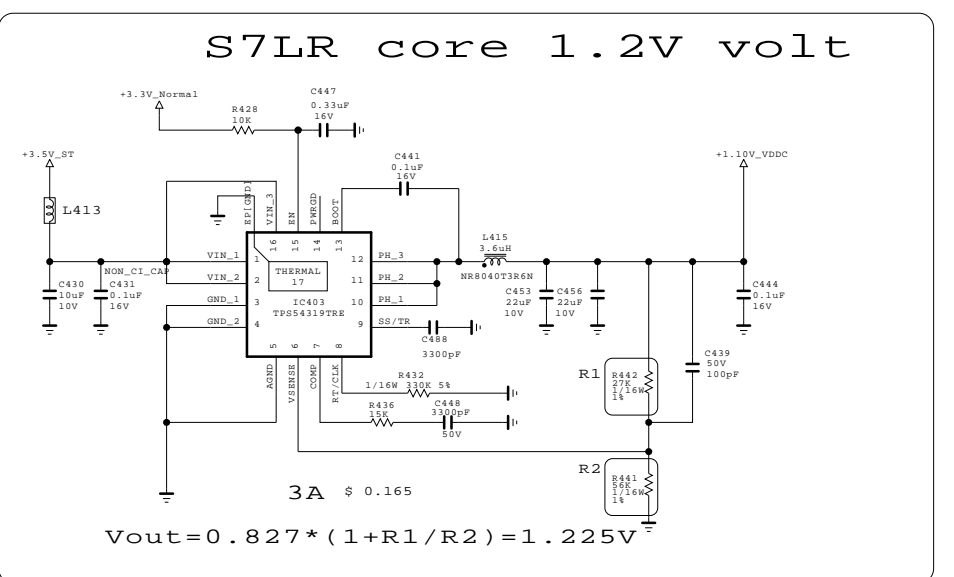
S7LR core 1.2V volt

+3.3V_Normal
R428
10K
C447
0.33uF
16V

+3.5V_ST
L413

C441
0.1uF
16V

+1.10V_VDDC

EP[GND]
VIN_3
EN
PWRGD
BOOT
16
15
14
13

VIN_1 1
VIN_2 2
GND_1 3
GND_2 4

THERMAL
17

IC403
TPS54319TRE

12 PH_3
11 PH_2
10 PH_1
9 SS/TR

5 6 7 8
AGND
VSENSE
COMP
RT/CLK

NON_CI_CAP
C430
10uF
10V
C431
0.1uF
16V

L415
3.6uH
NR8040T3R6N

C453
22uF
10V
C456
22uF
10V

C444
0.1uF
16V

C488
3300pF

R432
1/16W 330K 5%

R436
15K
C448
3300pF
50V

C439
50V
100pF

R1
R442
27K
1/16W
1%

R2
R441
56K
1/16W
1%

3A $ 0.165

Vout=0.827*(1+R1/R2)=1.225V